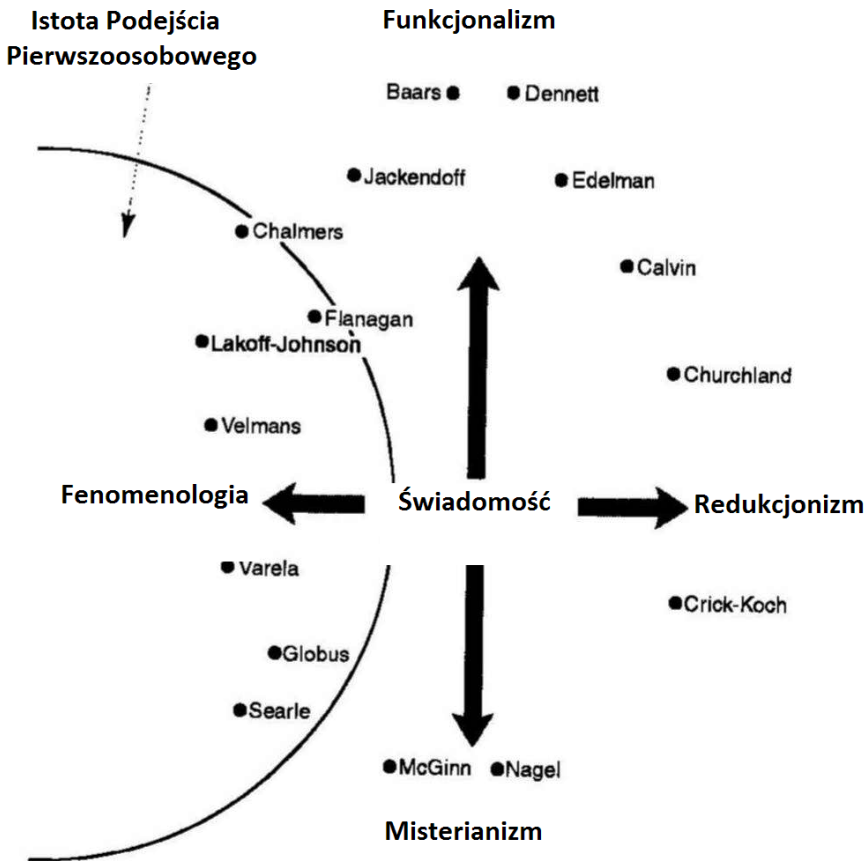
Istota Podejścia Pierwszoosobowego

Funkcjonalizm

Baars

Dennett

Jackendoff

Edelman

Chalmers

Calvin

Flanagan

Lakoff-Johnson

Churchland

Velmans

Fenomenologia

Świadomość

Redukcjonizm

Varela

Crick-Koch

Globus

Searle

McGinn

Nagel

Misterianizm